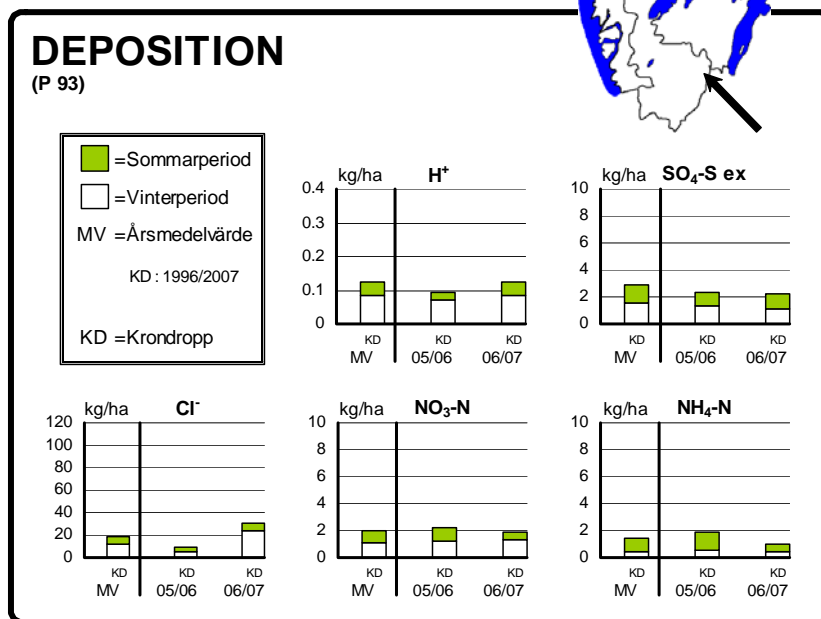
DEPOSITION
(P 93)

=Sommarperiod
=Vinterperiod
MV =Årsmedelvärde
KD : 1996/2007
KD =Krondropp

kg/ha $H^+$
0.4
0.3
0.2
0.1
0
KD KD KD
MV 05/06 06/07

kg/ha $SO_4$-S ex
10
8
6
4
2
0
KD KD KD
MV 05/06 06/07

kg/ha $Cl^-$
120
100
80
60
40
20
0
KD KD KD
MV 05/06 06/07

kg/ha $NO_3$-N
10
8
6
4
2
0
KD KD KD
MV 05/06 06/07

kg/ha $NH_4$-N
10
8
6
4
2
0
KD KD KD
MV 05/06 06/07